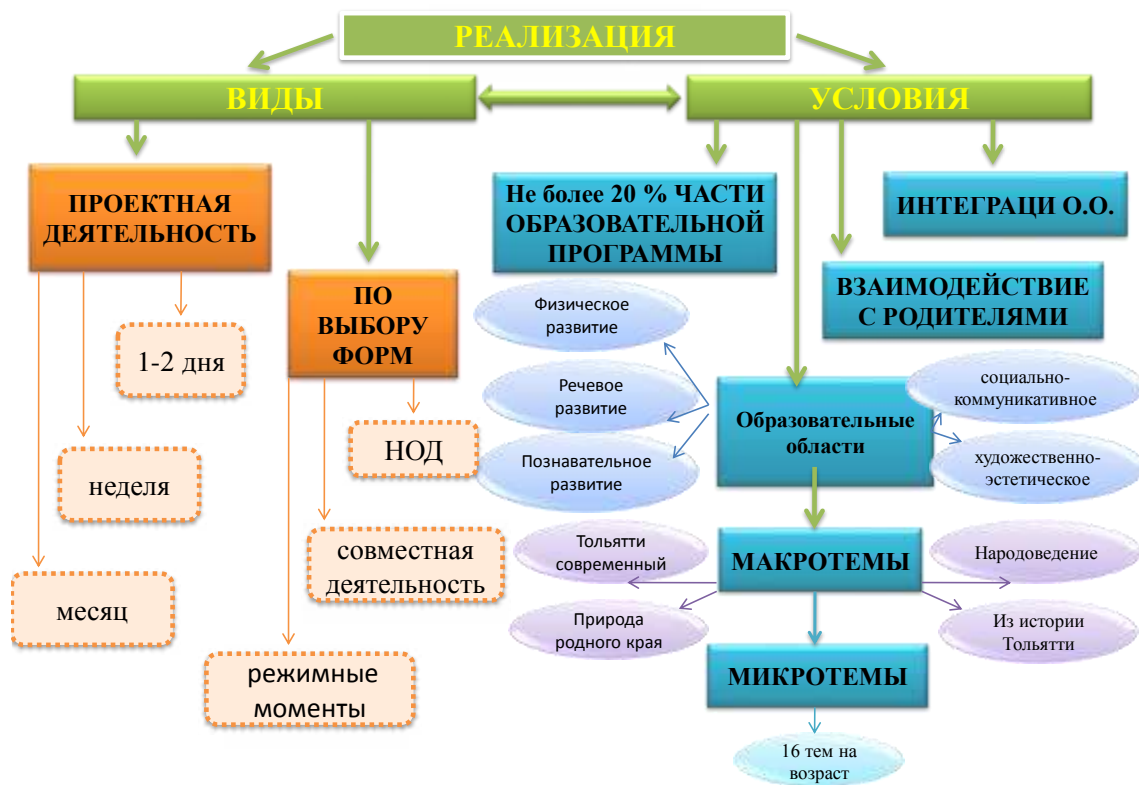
РЕАЛИЗАЦИЯ

ВИДЫ

УСЛОВИЯ

ПРОЕКТНАЯ ДЕЯТЕЛЬНОСТЬ

1-2 дня

неделя

месяц

ПО ВЫБОРУ ФОРМ

НОД

совместная деятельность

режимные моменты

Не более 20 % ЧАСТИ ОБРАЗОВАТЕЛЬНОЙ ПРОГРАММЫ

ИНТЕГРАЦИ О.О.

ВЗАИМОДЕЙСТВИЕ С РОДИТЕЛЯМИ

Физическое развитие

Речевое развитие

Познавательное развитие

Образовательные области

социально-коммуникативное

художественно-эстетическое

Тольятти современный

МАКРОТЕМЫ

Народоведение

Природа родного края

Из истории Тольятти

МИКРОТЕМЫ

16 тем на возраст